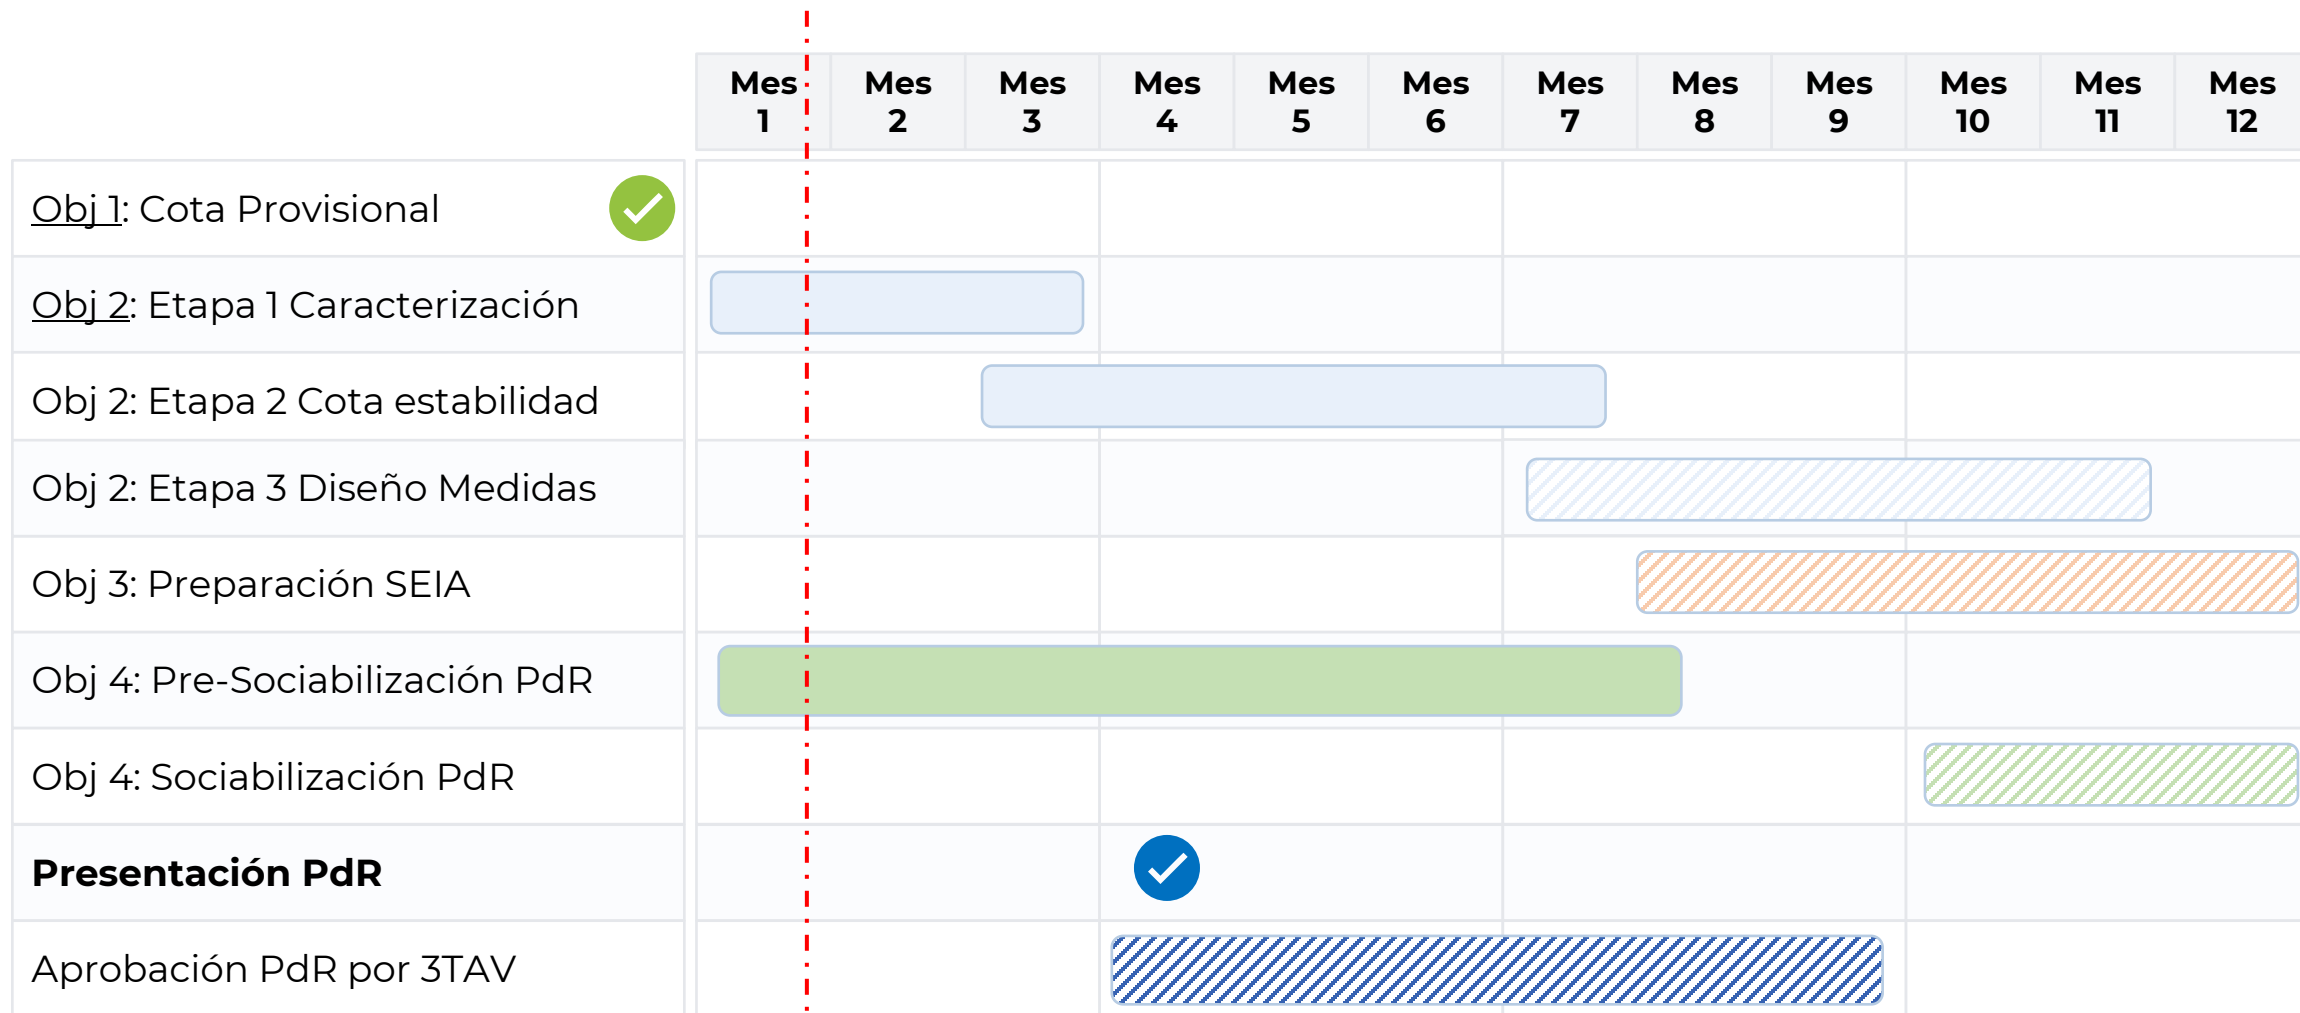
| | Mes 1 | Mes 2 | Mes 3 | Mes 4 | Mes 5 | Mes 6 | Mes 7 | Mes 8 | Mes 9 | Mes 10 | Mes 11 | Mes 12 |
|---|---|---|---|---|---|---|---|---|---|---|---|---|
| Obj 1: Cota Provisional | | | | | | | | | | | | |
| Obj 2: Etapa 1 Caracterización | | | | | | | | | | | | |
| Obj 2: Etapa 2 Cota estabilidad | | | | | | | | | | | | |
| Obj 2: Etapa 3 Diseño Medidas | | | | | | | | | | | | |
| Obj 3: Preparación SEIA | | | | | | | | | | | | |
| Obj 4: Pre-Sociabilización PdR | | | | | | | | | | | | |
| Obj 4: Sociabilización PdR | | | | | | | | | | | | |
| **Presentación PdR** | | | | | | | | | | | | |
| Aprobación PdR por 3TAV | | | | | | | | | | | | |